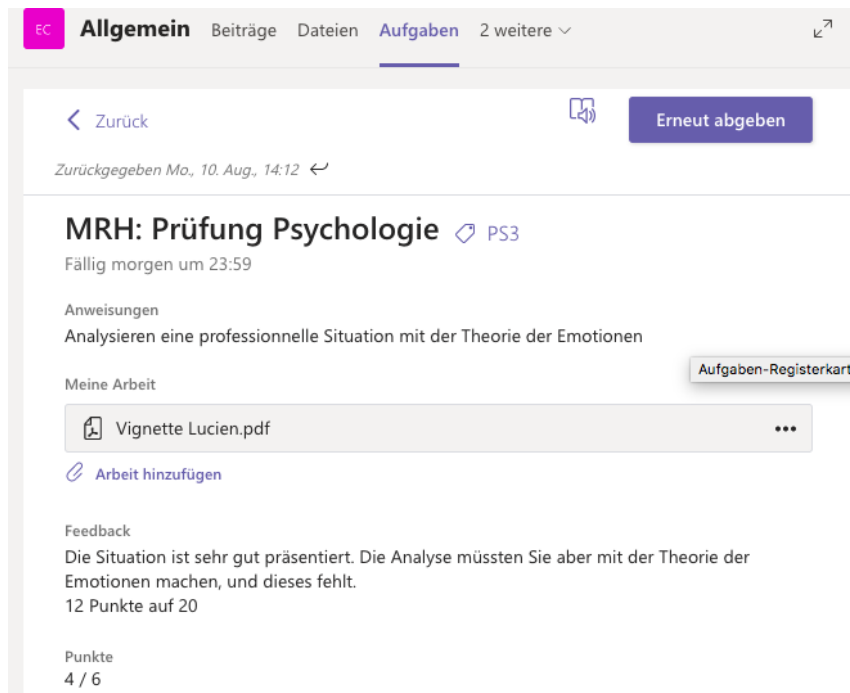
EC Allgemein Beiträge Dateien Aufgaben 2 weitere

Zurück

Erneut abgeben

Zurückgegeben Mo., 10. Aug., 14:12

MRH: Prüfung Psychologie PS3

Fällig morgen um 23:59

Anweisungen

Analysieren eine professionnelle Situation mit der Theorie der Emotionen

Meine Arbeit

Aufgaben-Registerkart

Vignette Lucien.pdf •••

Arbeit hinzufügen

Feedback

Die Situation ist sehr gut präsentiert. Die Analyse müssten Sie aber mit der Theorie der Emotionen machen, und dieses fehlt.
12 Punkte auf 20

Punkte

4 / 6